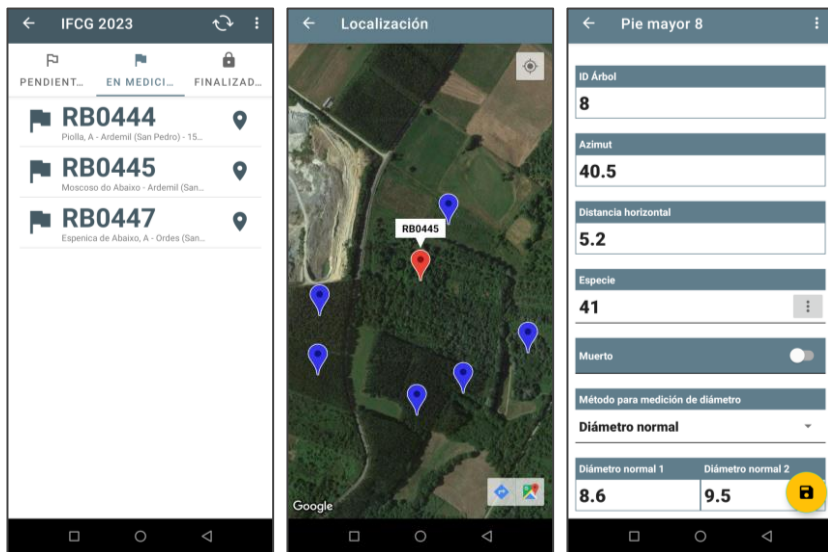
IFCG 2023

PENDIENT... EN MEDICI... FINALIZAD...

RB0444
Piolla, A - Ardemil (San Pedro) - 15...

RB0445
Moscoso do Abaixo - Ardemil (San...

RB0447
Espenica de Abaixo, A - Ordes (San...

Localización

RB0445

Google

Pie mayor 8

ID Árbol
8

Azimut
40.5

Distancia horizontal
5.2

Especie
41

Muerto

Método para medición de diámetro
Diámetro normal

Diámetro normal 1
8.6

Diámetro normal 2
9.5